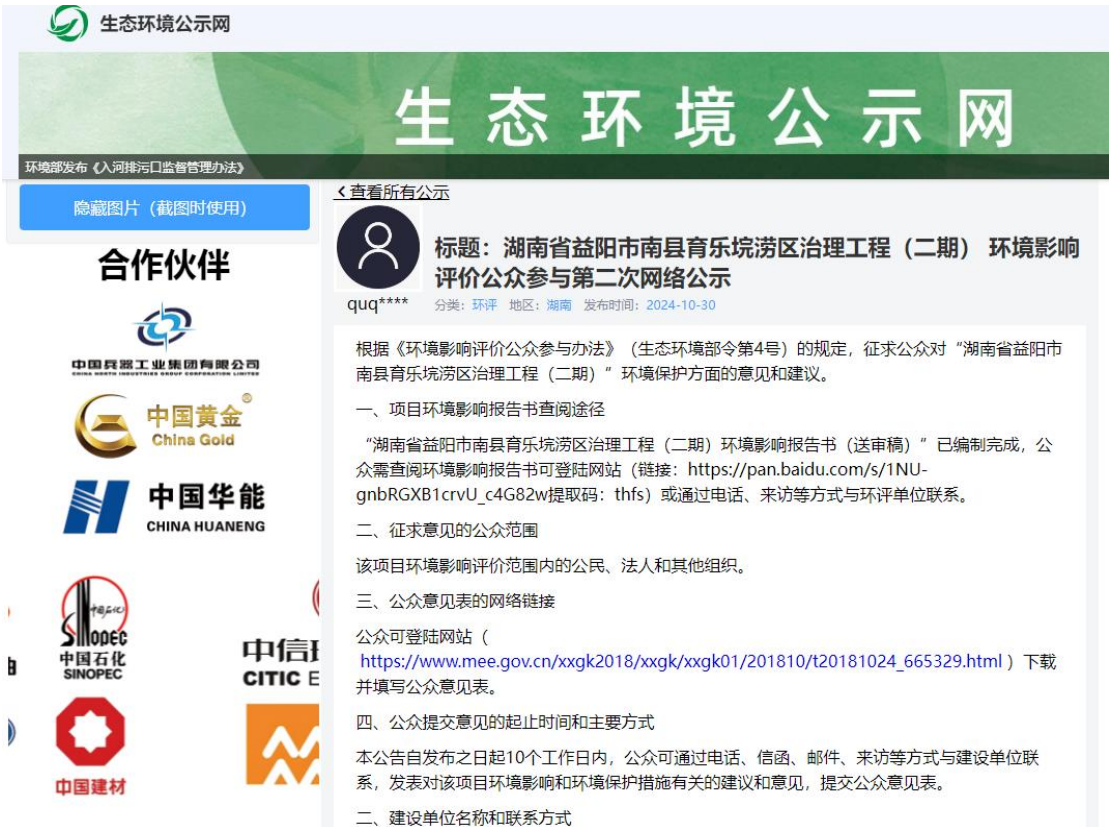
生态环境公示网

生 态 环 境 公 示 网

环境部发布《入河排污口监督管理办法》

隐藏图片（截图时使用）

合作伙伴

中国兵器工业集团有限公司
CHINA NORTH INDUSTRIES GROUP CORPORATION LIMITED

中国黄金
China Gold

中国华能
CHINA HUANENG

中国石化
SINOPEC

中国石化
SINOPEC

中国建材

中信
CITIC E

‹ 查看所有公示

标题：湖南省益阳市南县育乐垸涝区治理工程（二期） 环境影响评价公众参与第二次网络公示

quq****

分类：环评 地区：湖南 发布时间：2024-10-30

根据《环境影响评价公众参与办法》（生态环境部令第4号）的规定，征求公众对“湖南省益阳市南县育乐垸涝区治理工程（二期）” 环境保护方面的意见和建议。

一、项目环境影响报告书查阅途径

“湖南省益阳市南县育乐垸涝区治理工程（二期）环境影响报告书（送审稿）” 已编制完成，公众需查阅环境影响报告书可登陆网站（链接：https://pan.baidu.com/s/1NU-gnbRGXB1crvU_c4G82w提取码：thfs）或通过电话、来访等方式与环评单位联系。

二、征求意见的公众范围

该项目环境影响评价范围内的公民、法人和其他组织。

三、公众意见表的网络链接

公众可登陆网站（ https://www.mee.gov.cn/xxgk2018/xxgk/xxgk01/201810/t20181024_665329.html ）下载并填写公众意见表。

四、公众提交意见的起止时间和主要方式

本公告自发布之日起10个工作日内，公众可通过电话、信函、邮件、来访等方式与建设单位联系，发表对该项目环境影响和环境保护措施有关的建议和意见，提交公众意见表。

二、建设单位名称和联系方式